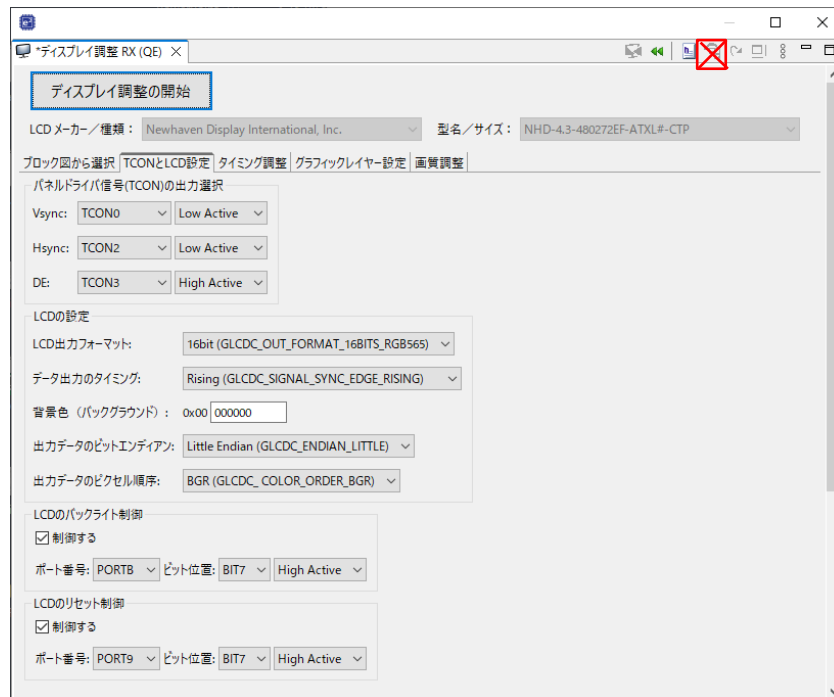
*ディスプレイ調整 RX (QE)

ディスプレイ調整の開始

LCD メーカー／種類： Newhaven Display International, Inc.

型名／サイズ： NHD-4.3-480272EF-ATXL#-CTP

ブロック図から選択 | TCONとLCD設定 | タイミング調整 | グラフィックレイヤー設定 | 画質調整

パネルドライバ信号(TCON)の出力選択

Vsync: TCON0 Low Active

Hsync: TCON2 Low Active

DE: TCON3 High Active

LCDの設定

LCD出力フォーマット: 16bit (GLCDC_OUT_FORMAT_16BITS_RGB565)

データ出力のタイミング: Rising (GLCDC_SIGNAL_SYNC_EDGE_RISING)

背景色（バックグラウンド）： 0x00 000000

出力データのビットエンディアン: Little Endian (GLCDC_ENDIAN_LITTLE)

出力データのピクセル順序: BGR (GLCDC_ COLOR_ORDER_BGR)

LCDのバックライト制御

制御する

ポート番号: PORTB ビット位置: BIT7 High Active

LCDのリセット制御

制御する

ポート番号: PORT9 ビット位置: BIT7 High Active